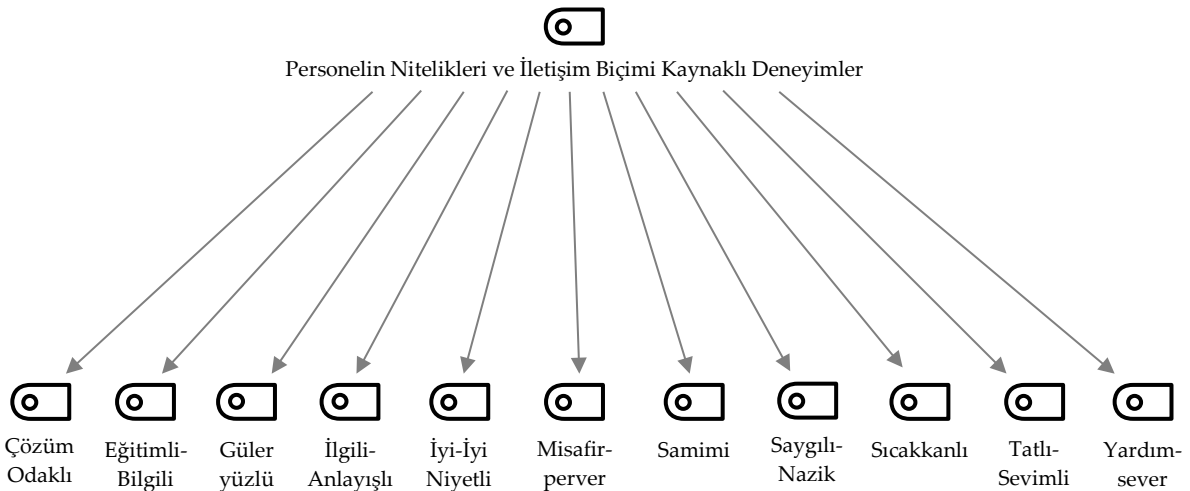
Personelin Nitelikleri ve İletişim Biçimi Kaynaklı Deneyimler

Çözüm Odaklı

Eğitimli-Bilgili

Güler yüzlü

İlgili-Anlayışlı

İyi-İyi Niyetli

Misafirperver

Samimi

Saygılı-Nazik

Sıcakkanlı

Tatlı-Sevimli

Yardımsever